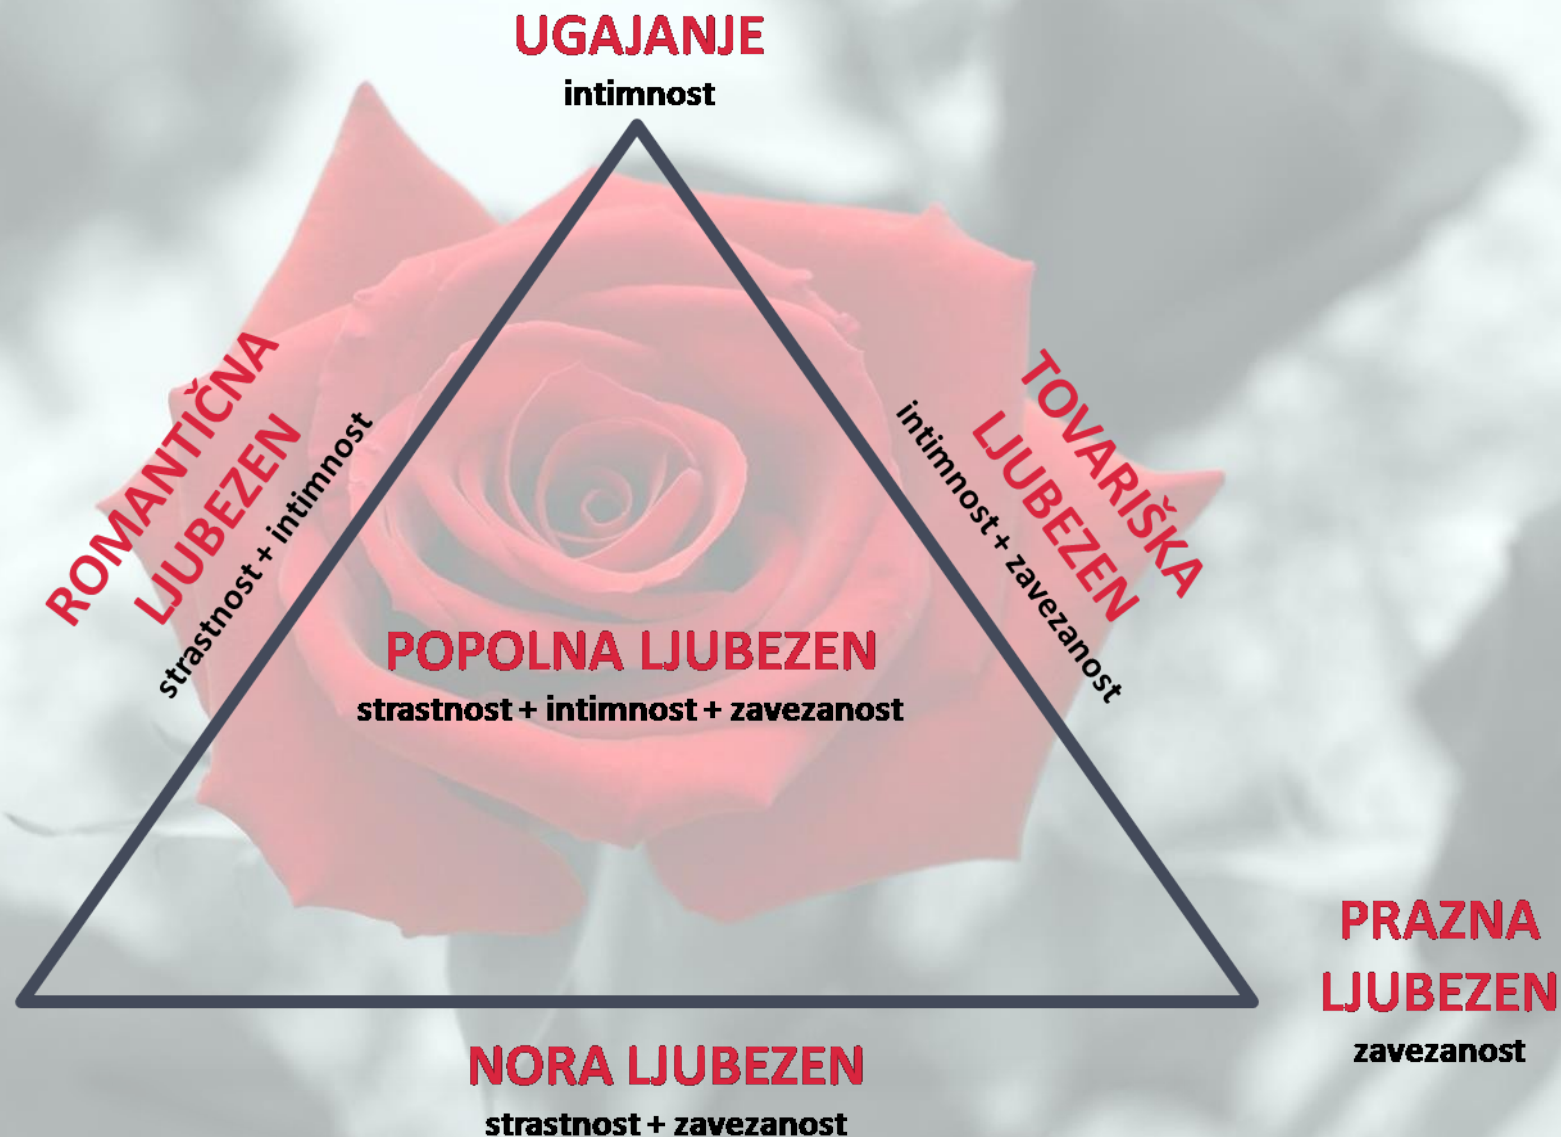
UGAJANJE
intimnost

ROMANTIČNA LJUBEZEN
strastnost + intimnost

TOVARIŠKA LJUBEZEN
intimnost + zavezanost

POPOLNA LJUBEZEN
strastnost + intimnost + zavezanost

PRAZNA LJUBEZEN
zavezanost

NORA LJUBEZEN
strastnost + zavezanost